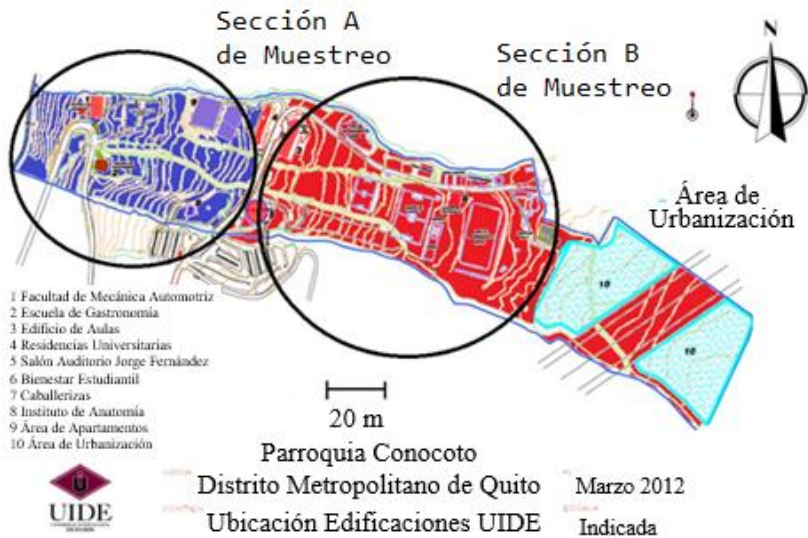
Sección A
de Muestreo

Sección B
de Muestreo

N

Área de
Urbanización

10

10

1 Facultad de Mecánica Automotriz
2 Escuela de Gastronomía
3 Edificio de Aulas
4 Residencias Universitarias
5 Salón Auditorio Jorge Fernández
6 Bienestar Estudiantil
7 Caballerizas
8 Instituto de Anatomía
9 Área de Apartamentos
10 Área de Urbanización

20 m

Parroquia Conocoto
Distrito Metropolitano de Quito
Ubicación Edificaciones UIDE

Marzo 2012
Indicada

U
UIDE